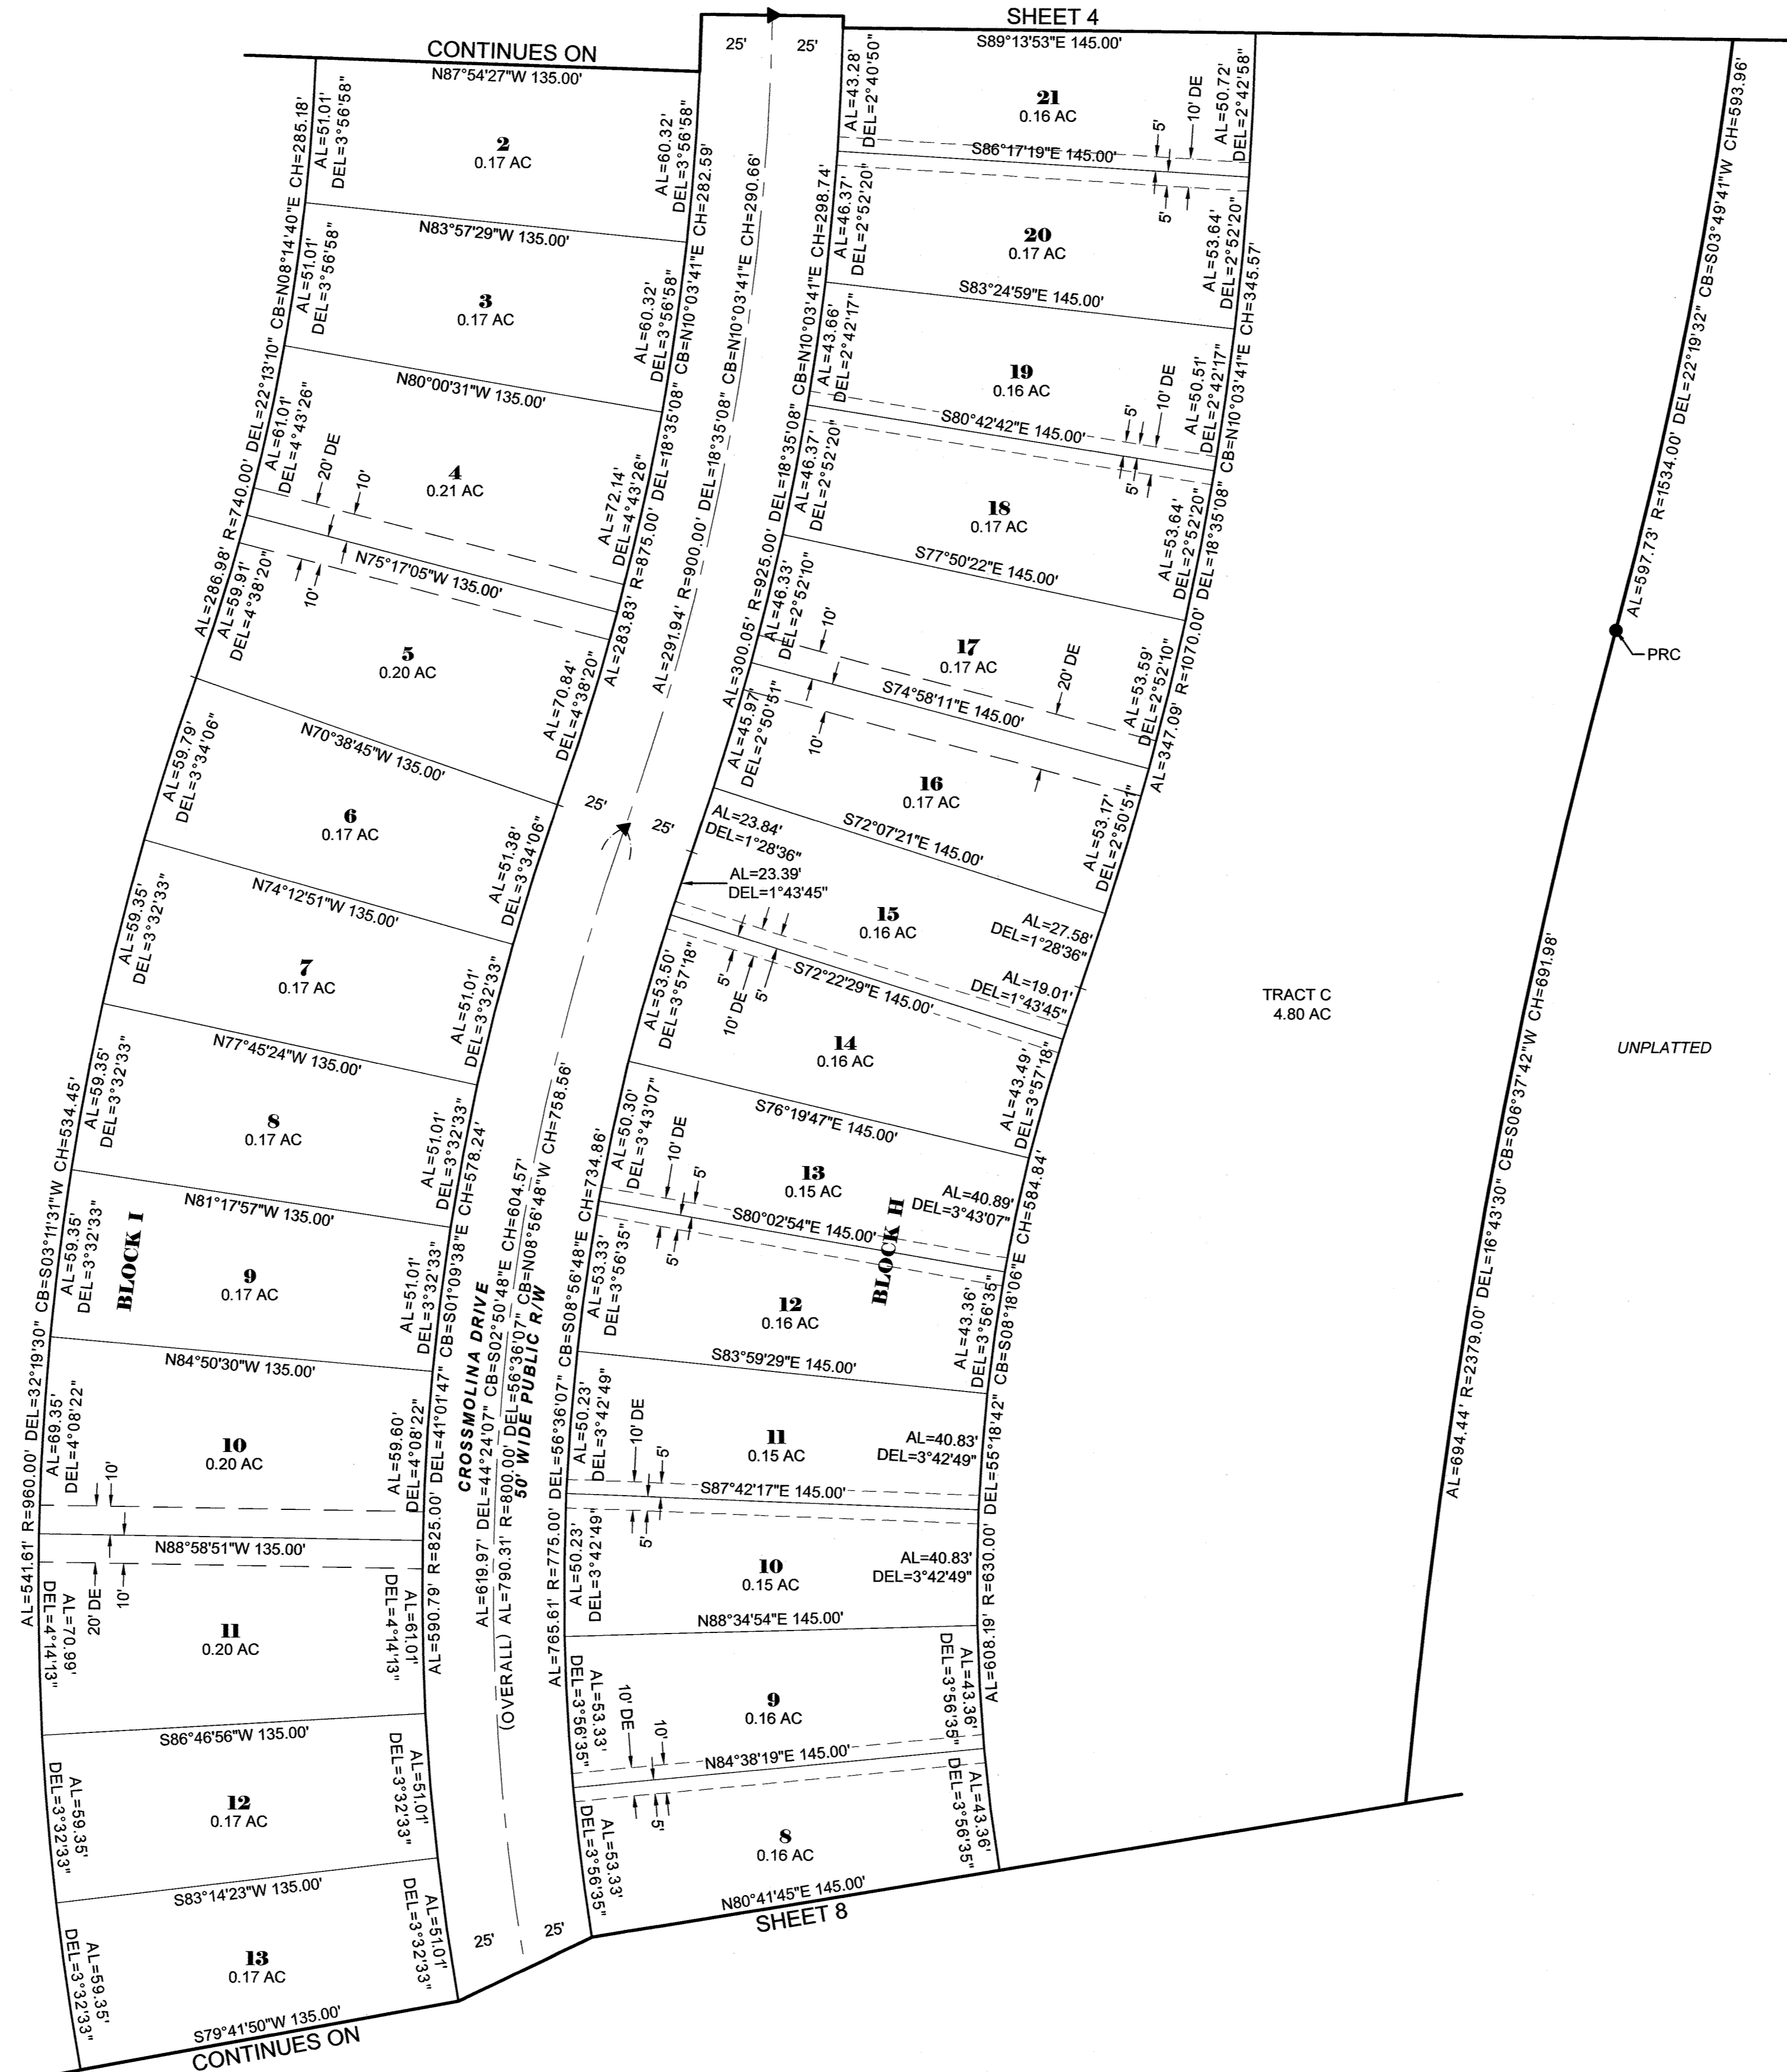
CONTINUES ON
SHEET 4
25'
25'
N87°54'27"W 135.00'
S89°13'53"E 145.00'
AL=51.01'
DEL=3°56'58"
2
0.17 AC
AL=60.32'
DEL=3°56'58"
21
0.16 AC
AL=43.28'
DEL=2°40'50"
AL=50.72'
DEL=2°42'58"
10' DE
5'
S86°17'19"E 145.00'
5'
20
0.17 AC
AL=46.37'
DEL=2°52'20"
AL=53.64'
DEL=2°52'20"
N83°57'29"W 135.00'
AL=51.01'
DEL=3°56'58"
3
0.17 AC
AL=60.32'
DEL=3°56'58"
CB=N10°03'41"E CH=282.59'
CB=N10°03'41"E CH=290.66'
CB=N10°03'41"E CH=298.74'
S83°24'59"E 145.00'
CB=N10°03'41"E CH=345.57'
AL=286.98' R=740.00' DEL=22°13'10" CB=N08°14'40"E CH=285.18'
AL=43.66'
DEL=2°42'17"
19
0.16 AC
AL=50.51'
DEL=2°42'17"
10' DE
5'
N80°00'31"W 135.00'
S80°42'42"E 145.00'
5'
AL=61.01'
DEL=4°43'26"
20' DE
10'
4
0.21 AC
AL=72.14'
DEL=4°43'26"
AL=46.37'
DEL=2°52'20"
18
0.17 AC
AL=53.64'
DEL=2°52'20"
AL=283.83' R=875.00' DEL=18°35'08"
AL=291.94' R=900.00' DEL=18°35'08"
AL=300.05' R=925.00' DEL=18°35'08"
AL=347.09' R=1070.00' DEL=18°35'08"
AL=59.91'
DEL=4°38'20"
N75°17'05"W 135.00'
10'
S77°50'22"E 145.00'
AL=46.33'
DEL=2°52'10"
10'
17
0.17 AC
20' DE
AL=53.59'
DEL=2°52'10"
5
0.20 AC
AL=70.84'
DEL=4°38'20"
S74°58'11"E 145.00'
AL=45.97'
DEL=2°50'51"
10'
AL=597.73' R=1534.00' DEL=22°19'32" CB=S03°49'41"W CH=593.96'
PRC
N70°38'45"W 135.00'
AL=59.79'
DEL=3°34'06"
16
0.17 AC
6
0.17 AC
AL=51.38'
DEL=3°34'06"
25'
25'
AL=23.84'
DEL=1°28'36"
S72°07'21"E 145.00'
AL=53.17'
DEL=2°50'51"
AL=23.39'
DEL=1°43'45"
N74°12'51"W 135.00'
AL=59.35'
DEL=3°32'33"
15
0.16 AC
AL=27.58'
DEL=1°28'36"
7
0.17 AC
AL=51.01'
DEL=3°32'33"
5'
5'
10' DE
S72°22'29"E 145.00'
AL=19.01'
DEL=1°43'45"
AL=53.50'
DEL=3°57'18"
TRACT C
4.80 AC
14
0.16 AC
UNPLATTED
N77°45'24"W 135.00'
AL=59.35'
DEL=3°32'33"
8
0.17 AC
AL=51.01'
DEL=3°32'33"
AL=43.49'
DEL=3°57'18"
S76°19'47"E 145.00'
AL=541.61' R=960.00' DEL=32°19'30" CB=S03°11'31"W CH=534.45'
AL=50.30'
DEL=3°43'07"
10' DE
5'
13
0.15 AC
AL=40.89'
DEL=3°43'07"
N81°17'57"W 135.00'
AL=590.79' R=825.00' DEL=41°01'47" CB=S01°09'38"E CH=578.24'
S80°02'54"E 145.00'
5'
AL=59.35'
DEL=3°32'33"
BLOCK I
9
0.17 AC
AL=51.01'
DEL=3°32'33"
CROSSMOLINA DRIVE
50' WIDE PUBLIC R/W
AL=619.97' DEL=44°24'07" CB=S02°50'48"E CH=604.57'
(OVERALL) AL=790.31' R=800.00' DEL=56°36'07" CB=N08°56'48"W CH=758.56'
AL=765.61' R=775.00' DEL=56°36'07" CB=S08°56'48"E CH=734.86'
AL=53.33'
DEL=3°56'35"
BLOCK H
12
0.16 AC
AL=43.36'
DEL=3°56'35"
AL=608.19' R=630.00' DEL=55°18'42" CB=S08°18'06"E CH=584.84'
AL=694.44' R=2379.00' DEL=16°43'30" CB=S06°37'42"W CH=691.98'
N84°50'30"W 135.00'
S83°59'29"E 145.00'
AL=69.35'
DEL=4°08'22"
10
0.20 AC
AL=59.60'
DEL=4°08'22"
AL=50.23'
DEL=3°42'49"
10' DE
5'
11
0.15 AC
AL=40.83'
DEL=3°42'49"
10'
S87°42'17"E 145.00'
5'
N88°58'51"W 135.00'
10'
20' DE
AL=70.99'
DEL=4°14'13"
11
0.20 AC
AL=61.01'
DEL=4°14'13"
AL=50.23'
DEL=3°42'49"
10
0.15 AC
AL=40.83'
DEL=3°42'49"
N88°34'54"E 145.00'
AL=53.33'
DEL=3°56'35"
10' DE
10'
9
0.16 AC
AL=43.36'
DEL=3°56'35"
S86°46'56"W 135.00'
N84°38'19"E 145.00'
AL=59.35'
DEL=3°32'33"
12
0.17 AC
AL=51.01'
DEL=3°32'33"
5'
AL=53.33'
DEL=3°56'35"
8
0.16 AC
AL=43.36'
DEL=3°56'35"
S83°14'23"W 135.00'
N80°41'45"E 145.00'
SHEET 8
25'
25'
AL=59.35'
DEL=3°32'33"
13
0.17 AC
AL=51.01'
DEL=3°32'33"
S79°41'50"W 135.00'
CONTINUES ON